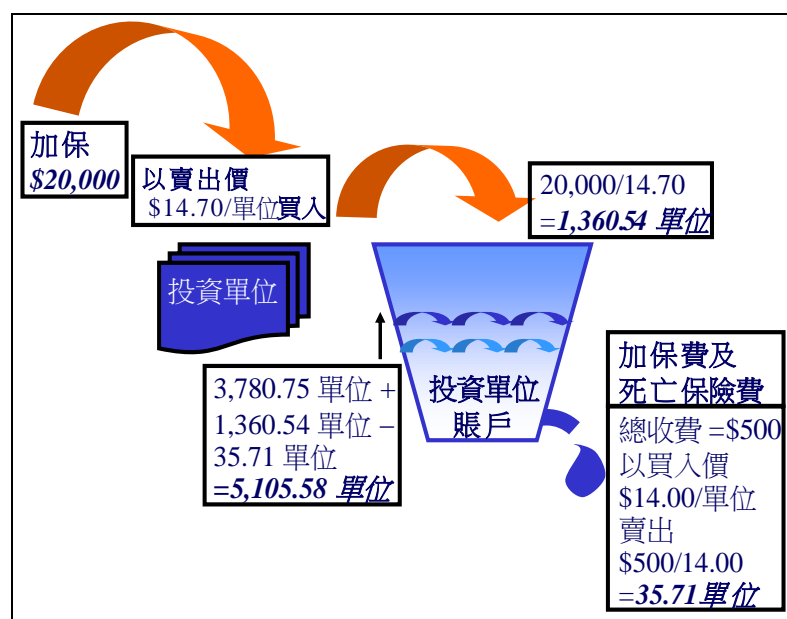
加保
*$20,000*

以賣出價
$14.70/單位買入

投資單位

20,000/14.70
=*1,360.54 單位*

3,780.75 單位 +
1,360.54 單位 –
35.71 單位
=*5,105.58 單位*

投資單位
賬戶

加保費及
死亡保險費

總收費 =$500
以買入價
$14.00/單位
賣出
$500/14.00
=*35.71單位*